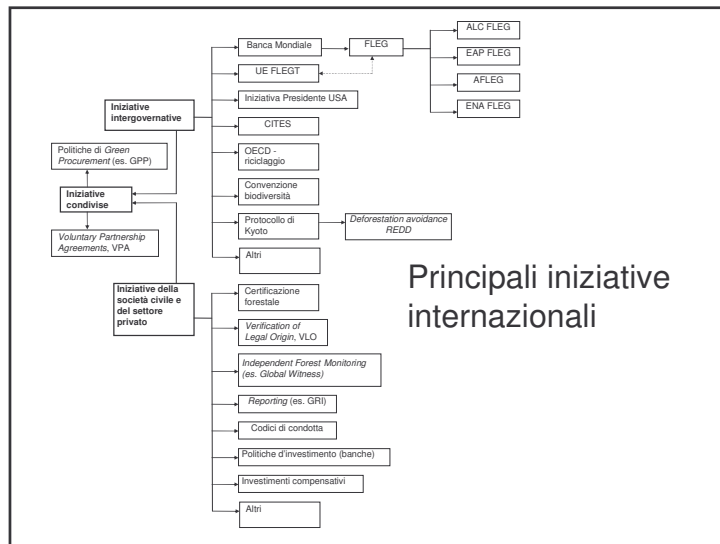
Banca Mondiale

FLEG

ALC FLEG

EAP FLEG

AFLEG

ENA FLEG

UE FLEGT

Iniziative intergovernative

Iniziativa Presidente USA

CITES

OECD - riciclaggio

Convenzione biodiversità

Protocollo di Kyoto

Deforestation avoidance REDD

Altri

Politiche di Green Procurement (es. GPP)

Iniziative condivise

Voluntary Partnership Agreements, VPA

Iniziative della società civile e del settore privato

Certificazione forestale

Verification of Legal Origin, VLO

Independent Forest Monitoring (es. Global Witness)

Reporting (es. GRI)

Codici di condotta

Politiche d'investimento (banche)

Investimenti compensativi

Altri

Principali iniziative internazionali